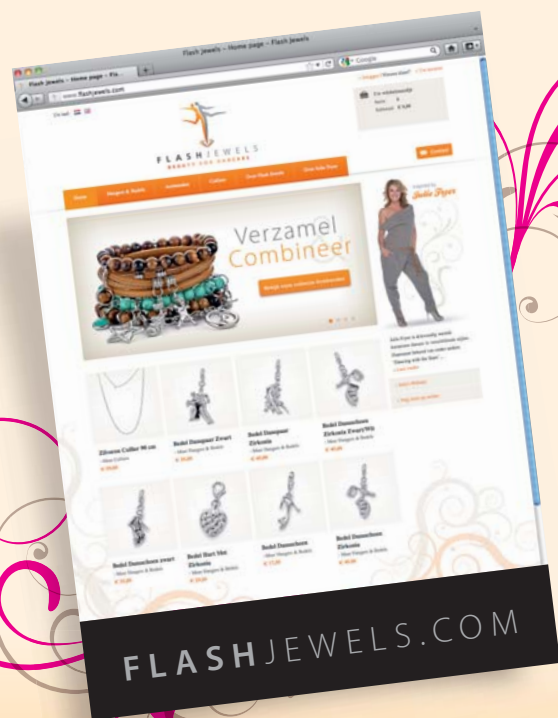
Flash jewels – Home page – Flash jewels

Flash jewels – Home page – Fl...

www.flashjewels.com

Google

FLASHJEWELS

BEAUTY FOR DANCERS

Contact

Home

Verzamel
Combineer

Julia Fryer

Zilveren Collier 90 cm

Bedel Danspaar Zwart

Bedel Danspaar Zirkonia

Bedel Dansschoen Zirkonia

Bedel Dansschoen zwart

Bedel Hart Met Zirkonia

Bedel Dansschoen

Bedel Dansschoen Zirkonia

FLASHJEWELS.COM